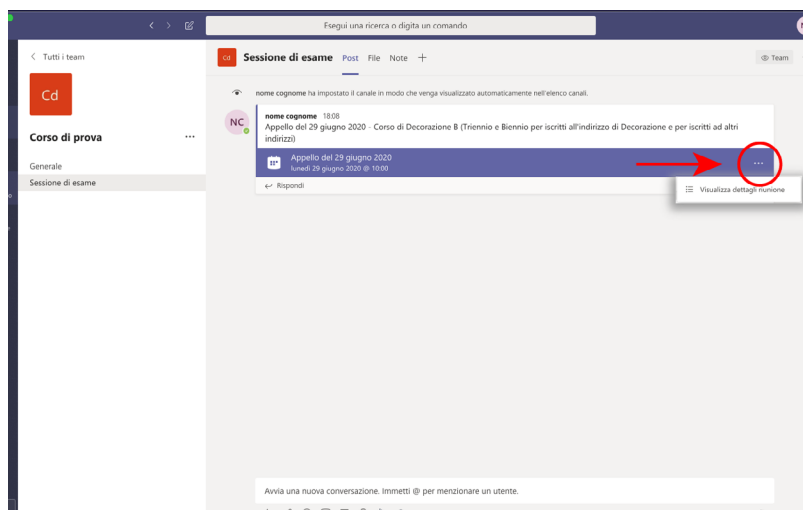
Esegui una ricerca o digita un comando

< Tutti i team

Cd

Corso di prova ...

Generale

Sessione di esame

Cd Sessione di esame Post File Note +

Team

nome cognome ha impostato il canale in modo che venga visualizzato automaticamente nell'elenco canali.

NC

nome cognome 18:08

Appello del 29 giugno 2020 - Corso di Decorazione B (Triennio e Biennio per iscritti all'indirizzo di Decorazione e per iscritti ad altri indirizzi)

Appello del 29 giugno 2020

lunedì 29 giugno 2020 @ 10:00

...

Visualizza dettagli riunione

Rispondi

Avvia una nuova conversazione. Immetti @ per menzionare un utente.